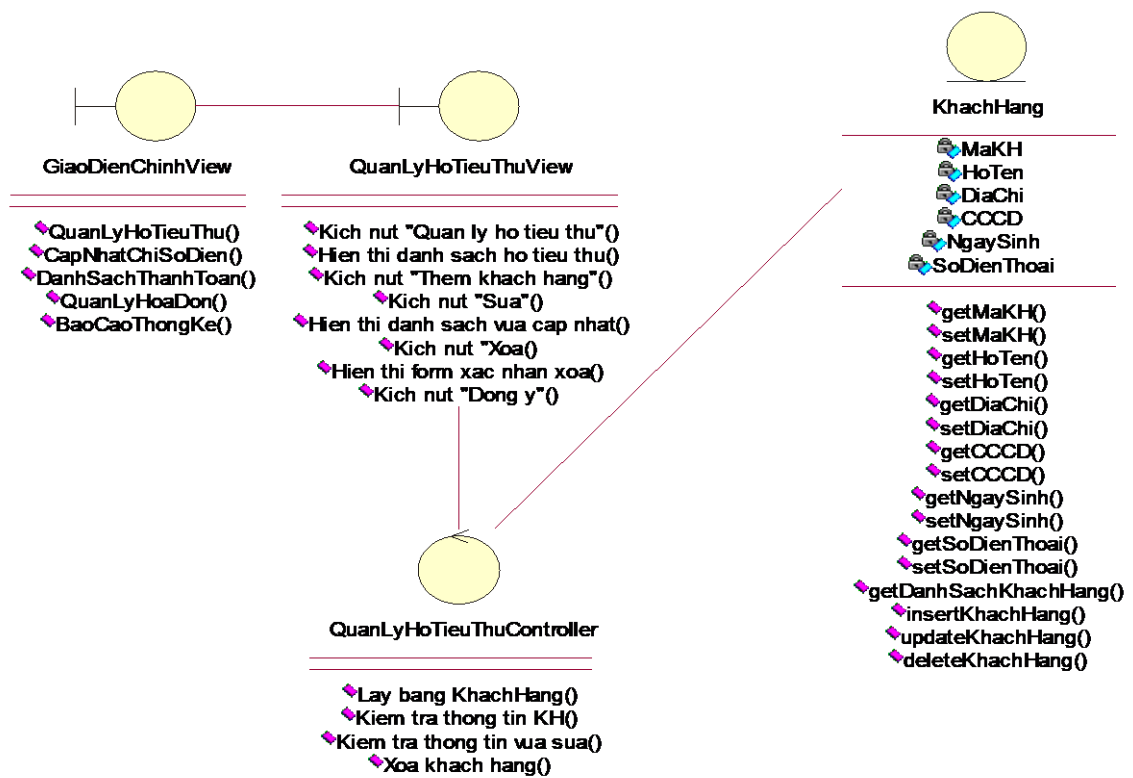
GiaoDienChinhView

QuanLyHoTieuThu()
CapNhatChiSoDien()
DanhSachThanhToan()
QuanLyHoaDon()
BaoCaoThongKe()

QuanLyHoTieuThuView

Kich nut "Quan ly ho tieu thu"()
Hien thi danh sach ho tieu thu()
Kich nut "Them khach hang"()
Kich nut "Sua"()
Hien thi danh sach vua cap nhat()
Kich nut "Xoa()
Hien thi form xac nhan xoa()
Kich nut "Dong y"()

KhachHang

MaKH
HoTen
DiaChi
CCCD
NgaySinh
SoDienThoai

getMaKH()
setMaKH()
getHoTen()
setHoTen()
getDiaChi()
setDiaChi()
getCCCD()
setCCCD()
getNgaySinh()
setNgaySinh()
getSoDienThoai()
setSoDienThoai()
getDanhSachKhachHang()
insertKhachHang()
updateKhachHang()
deleteKhachHang()

QuanLyHoTieuThuController

Lay bang KhachHang()
Kiem tra thong tin KH()
Kiem tra thong tin vua sua()
Xoa khach hang()